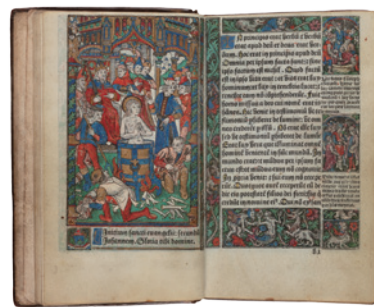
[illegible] Initium sancti euangelii secundum Johannem. Gloria tibi domine.

In principio erat verbum et verbum erat apud deum et deus erat verbum. Hoc erat in principio apud deum. Omnia per ipsum facta sunt et sine ipso factum est nihil. Quod factum est in ipso vita erat et vita erat lux hominum. et lux in tenebris lucet et tenebre eam non comprehenderunt. Fuit homo missus a deo cui nomen erat Johannes. Hic venit in testimonium ut testimonium perhiberet de lumine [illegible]

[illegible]